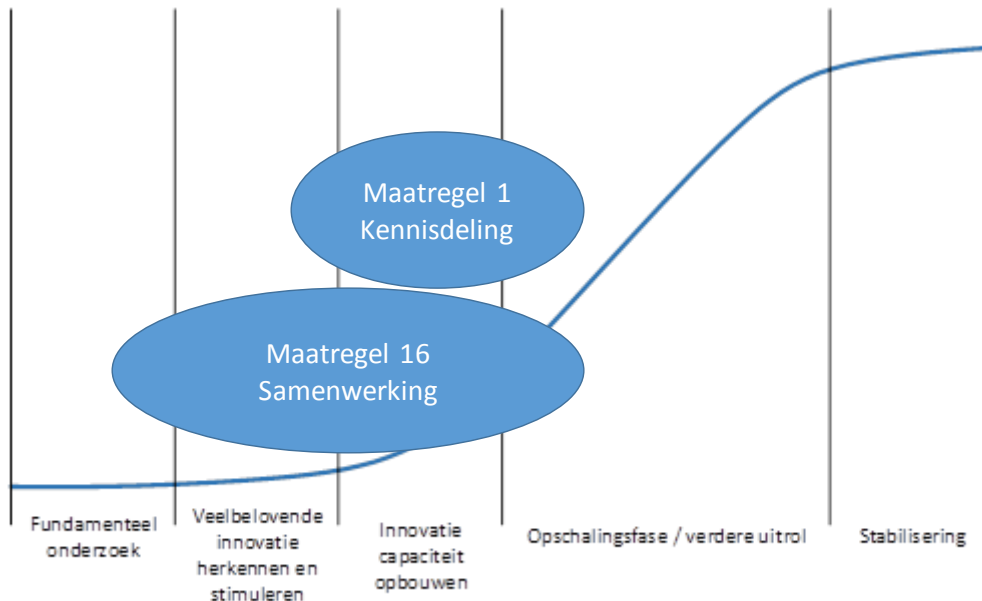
Maatregel 1
Kennisdeling

Maatregel 16
Samenwerking

Fundamenteel onderzoek

Veelbelovende innovatie herkennen en stimuleren

Innovatie capaciteit opbouwen

Opschalingsfase / verdere uitrol

Stabilisering